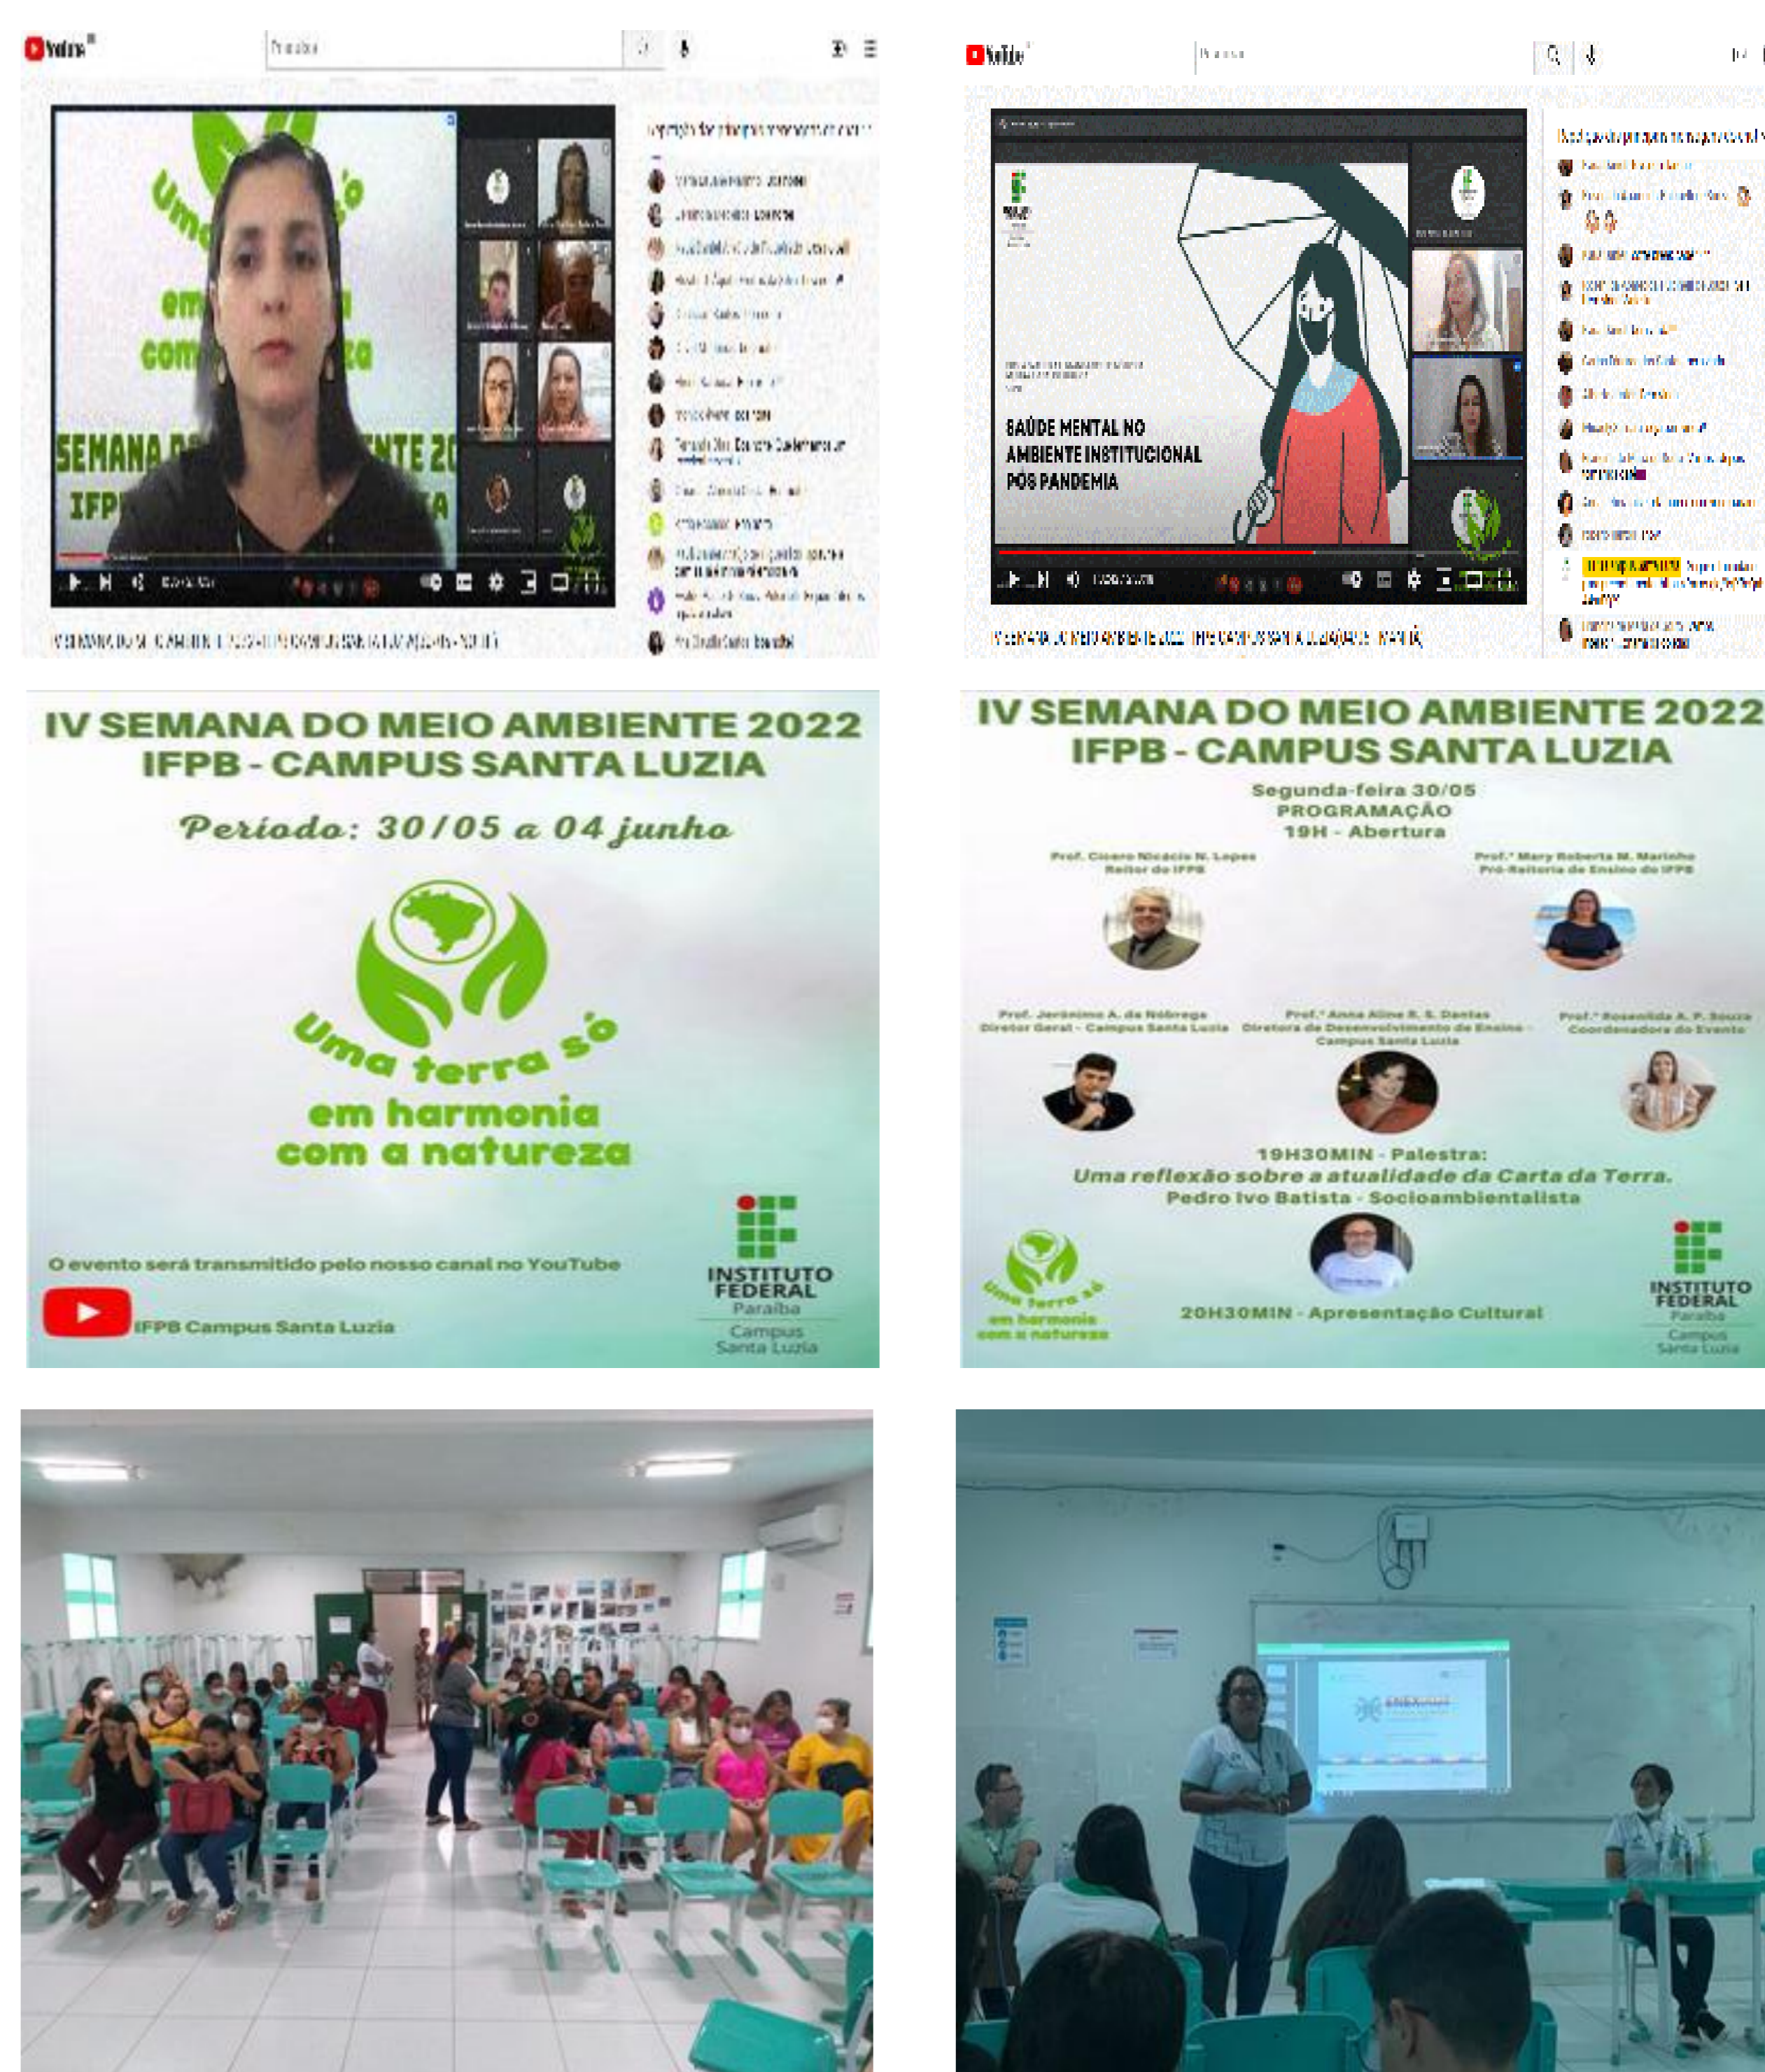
YouTube

SEMANA D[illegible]NTE 20
IFP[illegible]

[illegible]

YouTube

SAÚDE MENTAL NO AMBIENTE INSTITUCIONAL PÓS PANDEMIA

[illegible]

IV SEMANA DO MEIO AMBIENTE 2022
IFPB - CAMPUS SANTA LUZIA

Período: 30/05 a 04 junho

Uma terra só em harmonia com a natureza

O evento será transmitido pelo nosso canal no YouTube

IFPB Campus Santa Luzia

INSTITUTO FEDERAL
Paraíba
Campus Santa Luzia

IV SEMANA DO MEIO AMBIENTE 2022
IFPB - CAMPUS SANTA LUZIA

Segunda-feira 30/05
PROGRAMAÇÃO
19H - Abertura

Prof. Cicero Nicácio N. Lopes
Reitor do IFPB

Prof.ª Mary Roberta M. Marinho
Pró-Reitoria de Ensino do IFPB

Prof. Jerônimo A. da Nóbrega
Diretor Geral - Campus Santa Luzia

Prof.ª Anna Aline R. S. Dantas
Diretora de Desenvolvimento de Ensino - Campus Santa Luzia

Prof.ª Rosenilda A. P. Souza
Coordenadora do Evento

19H30MIN - Palestra:
Uma reflexão sobre a atualidade da Carta da Terra.
Pedro Ivo Batista - Socioambientalista

20H30MIN - Apresentação Cultural

Uma terra só em harmonia com a natureza

INSTITUTO FEDERAL
Paraíba
Campus Santa Luzia